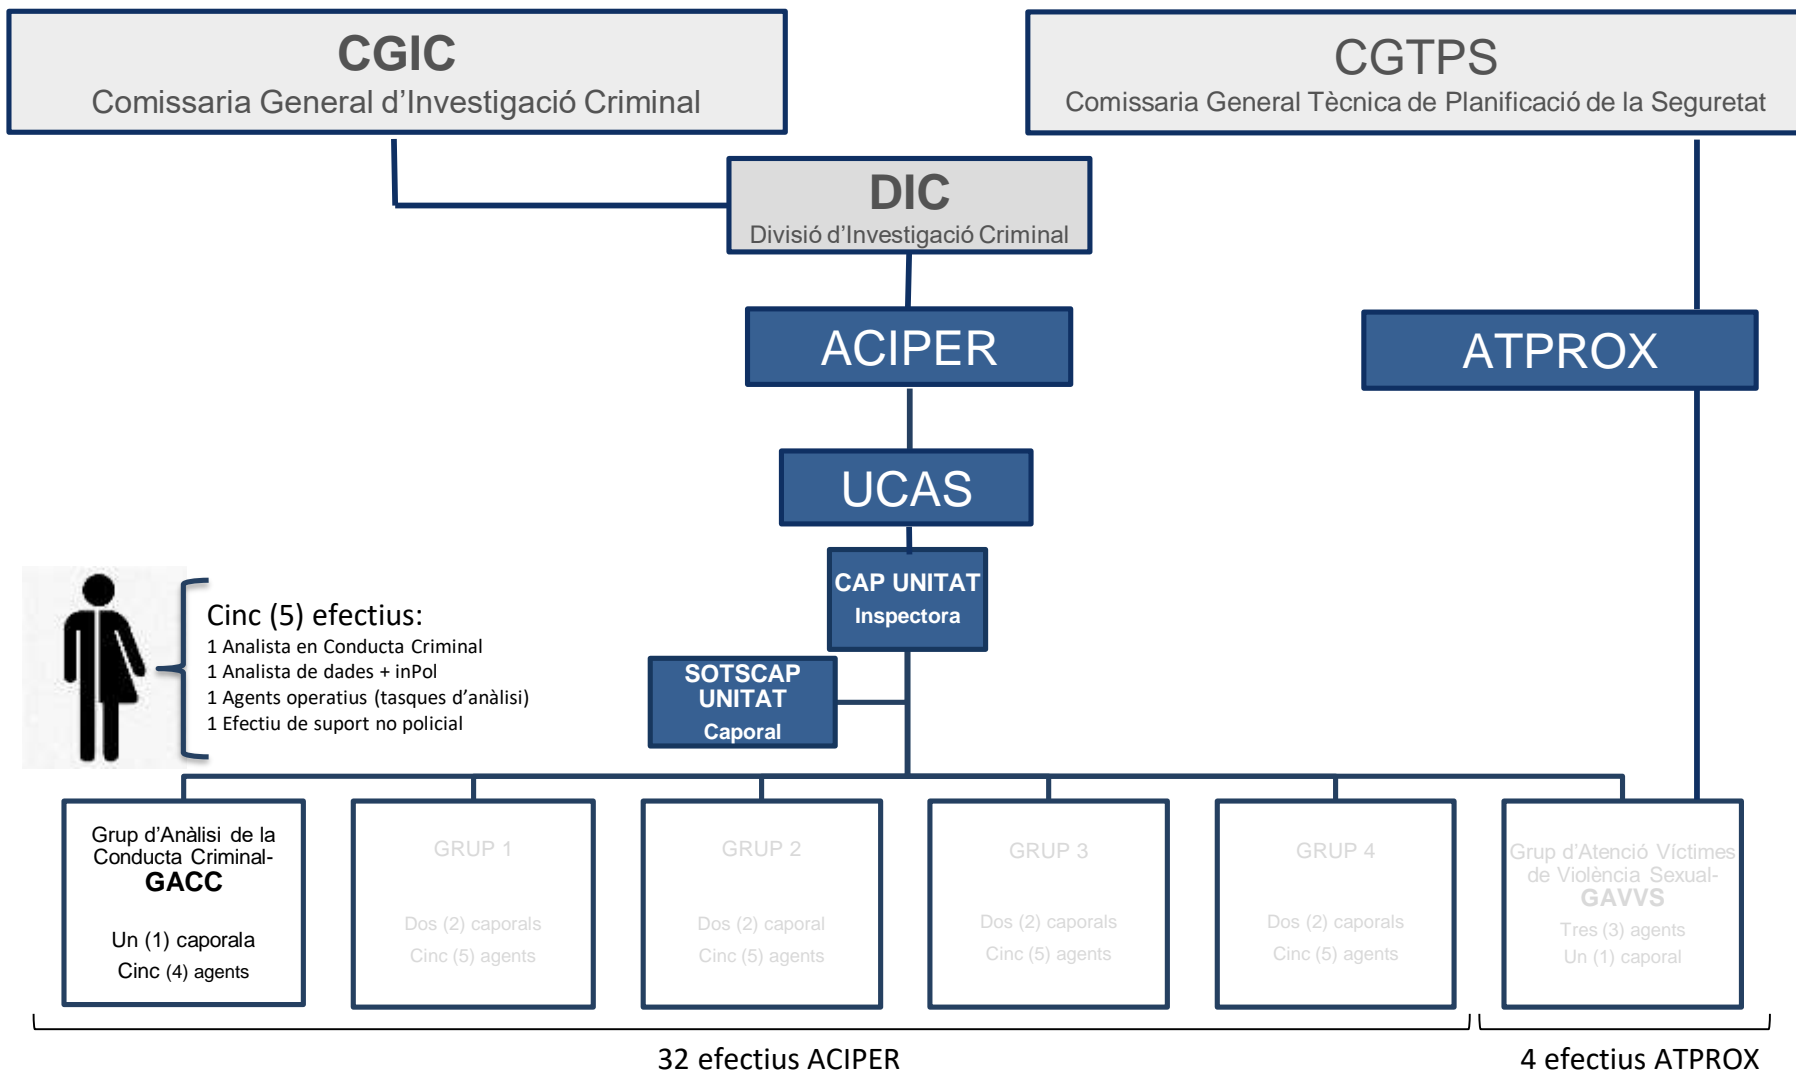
CGIC
Comissaria General d'Investigació Criminal

CGTPS
Comissaria General Tècnica de Planificació de la Seguretat

DIC
Divisió d'Investigació Criminal

ACIPER

ATPROX

UCAS

CAP UNITAT
Inspectora

SOTSCAP UNITAT
Caporal

Cinc (5) efectius:
1 Analista en Conducta Criminal
1 Analista de dades + inPol
1 Agents operatius (tasques d'anàlisi)
1 Efectiu de suport no policial

Grup d'Anàlisi de la Conducta Criminal-
GACC
Un (1) caporala
Cinc (4) agents

GRUP 1
Dos (2) caporals
Cinc (5) agents

GRUP 2
Dos (2) caporal
Cinc (5) agents

GRUP 3
Dos (2) caporals
Cinc (5) agents

GRUP 4
Dos (2) caporals
Cinc (5) agents

Grup d'Atenció Víctimes de Violència Sexual-
GAVVS
Tres (3) agents
Un (1) caporal

32 efectius ACIPER

4 efectius ATPROX